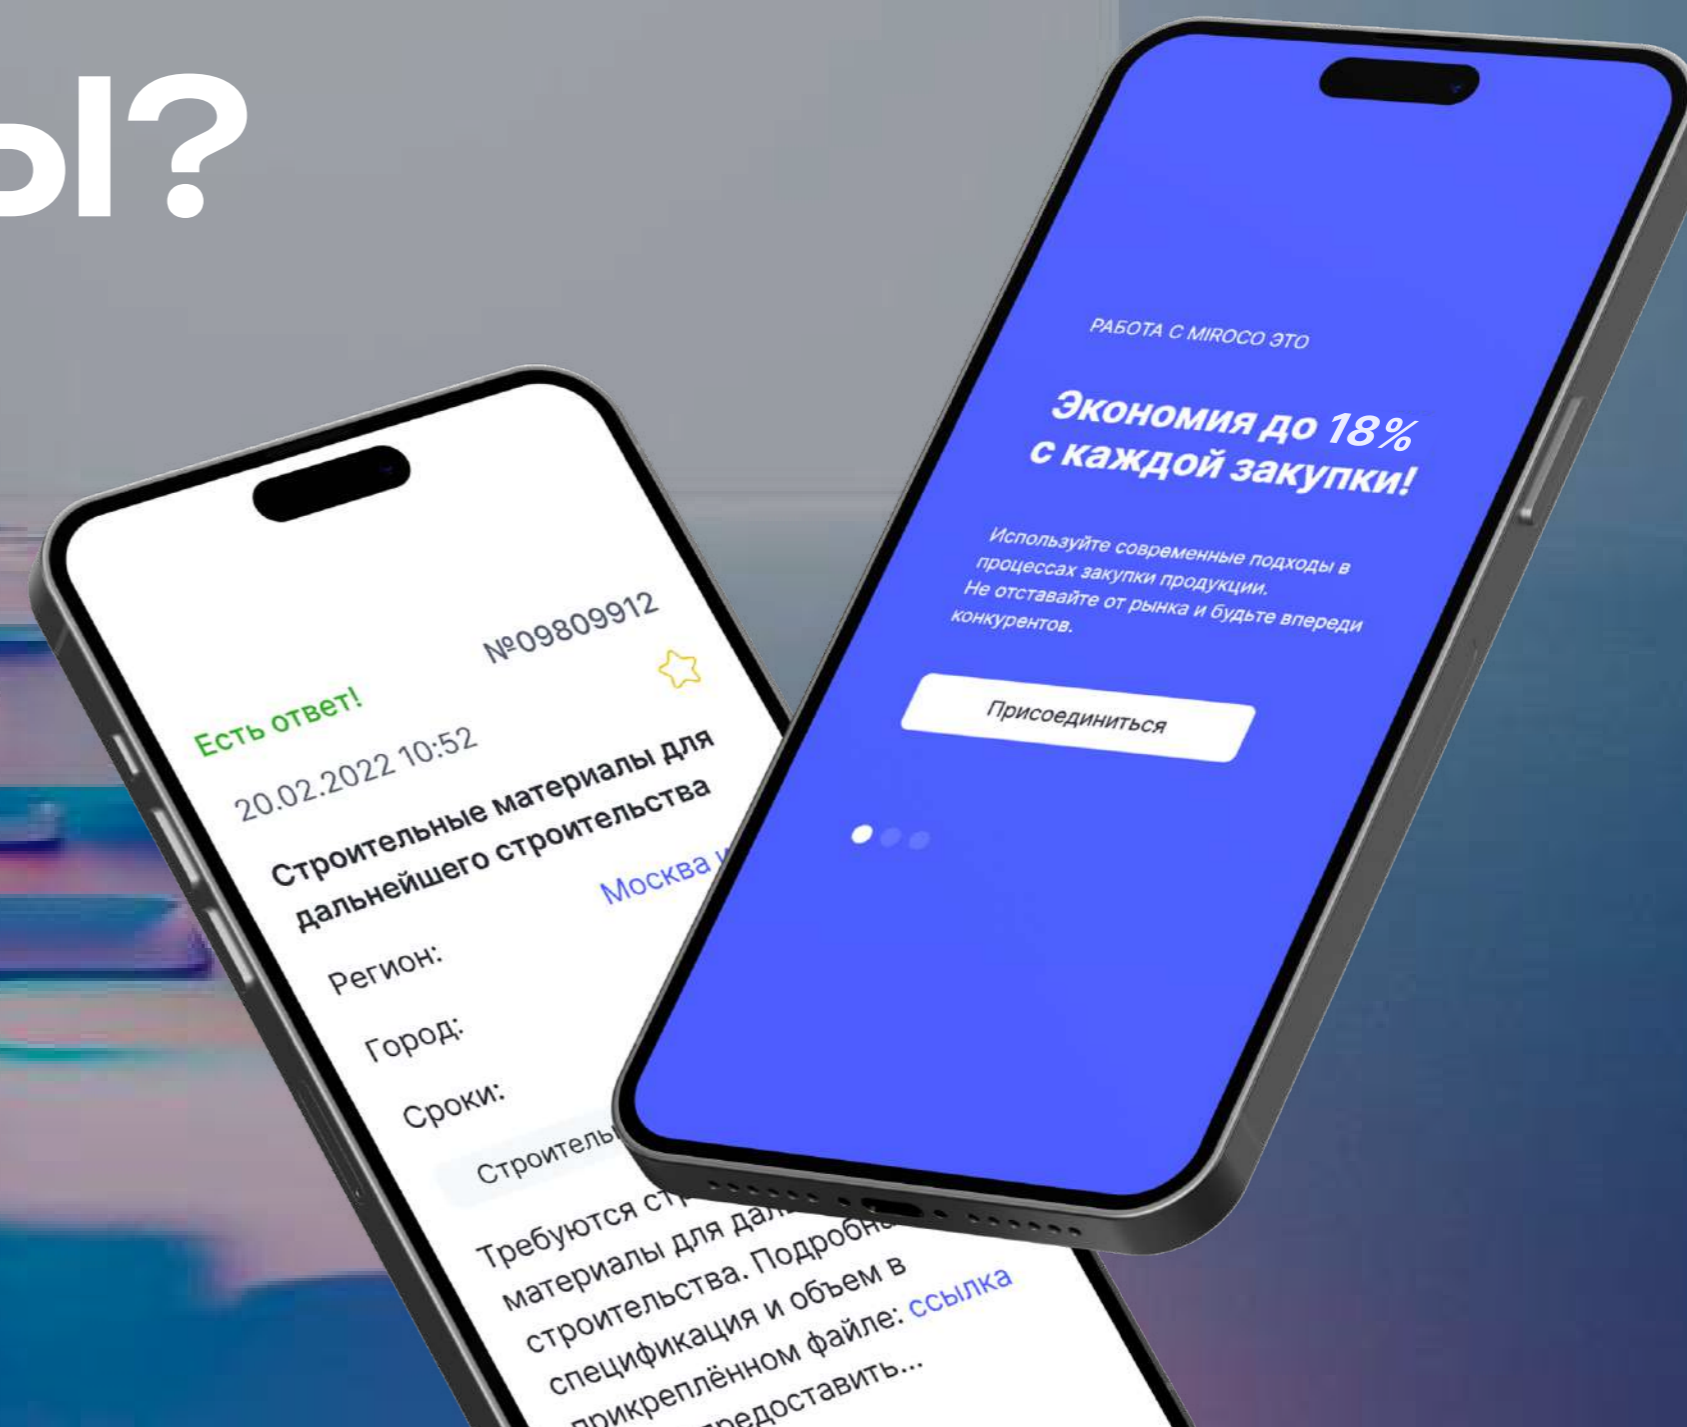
ы?

Есть ответ!

№09809912

20.02.2022 10:52

Строительные материалы для дальнейшего строительства

Регион:

Москва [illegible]

Город:

Сроки:

Строитель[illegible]

Требуются ст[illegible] материалы для да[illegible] строительства. Подробн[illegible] спецификация и объем в прикреплённом файле: ссылка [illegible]редоставить...

РАБОТА С MIROCO ЭТО

Экономия до 18% с каждой закупки!

Используйте современные подходы в процессах закупки продукции. Не отставайте от рынка и будьте впереди конкурентов.

Присоединиться